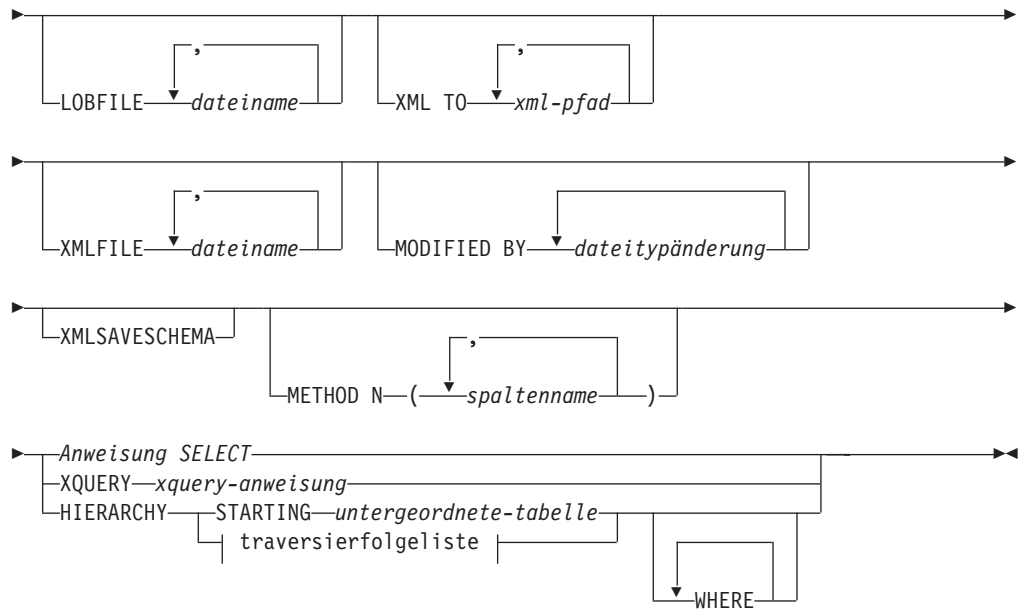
LOBFILE dateiname ,

XML TO xml-pfad ,

XMLFILE dateiname ,

MODIFIED BY dateitypänderung

XMLSAVESCHEMA

METHOD N ( spaltenname , )

Anweisung SELECT
XQUERY xquery-anweisung
HIERARCHY STARTING untergeordnete-tabelle
traversierfolgeliste
WHERE